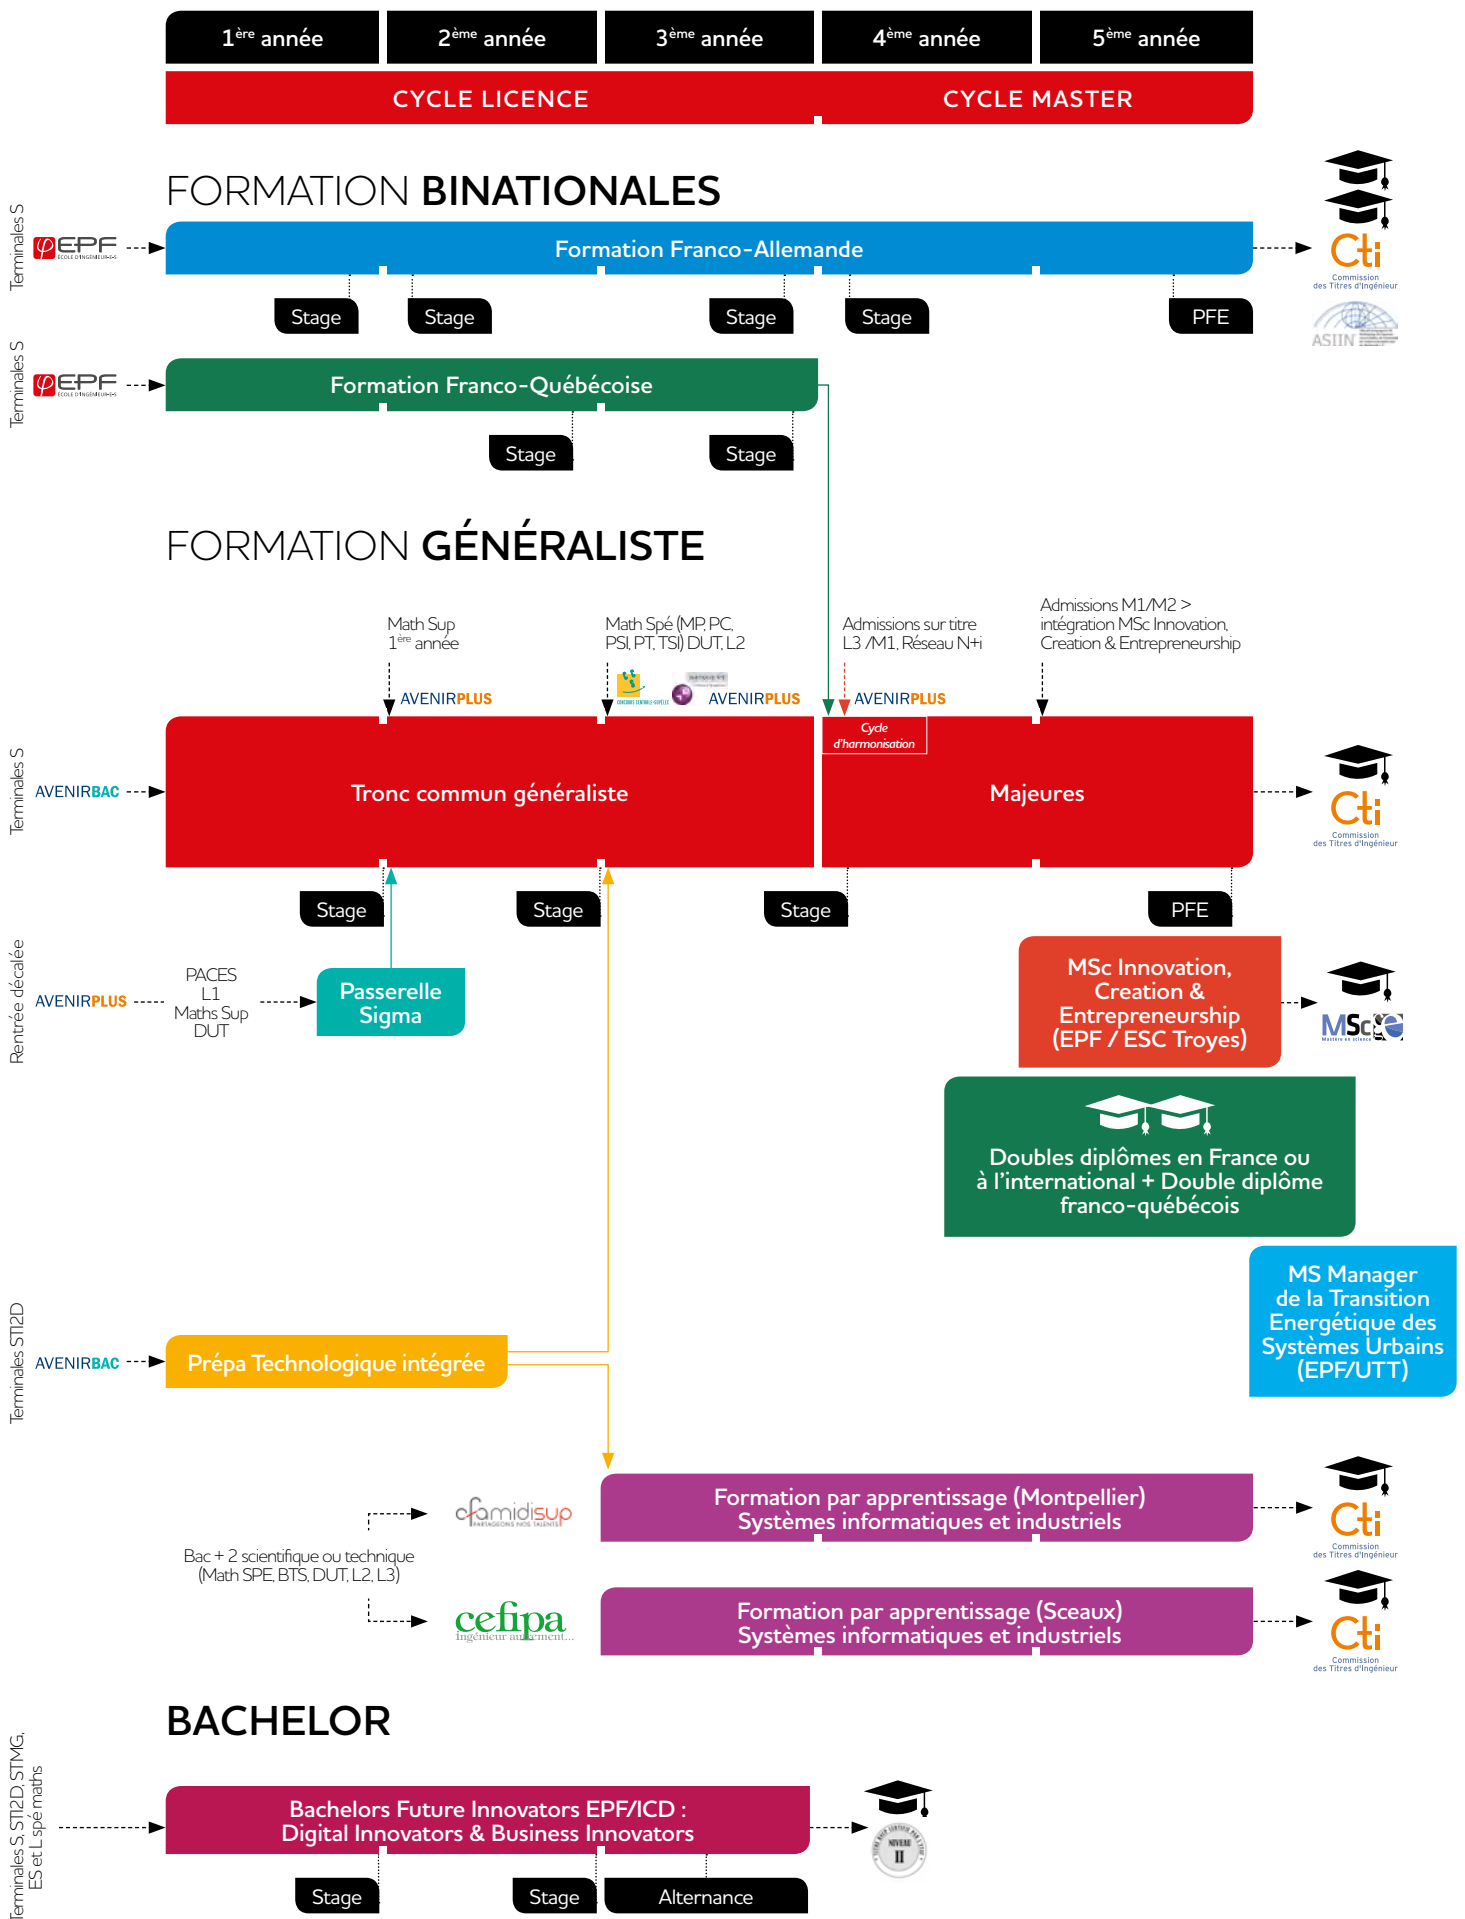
1$^{ère}$ année | 2$^{ème}$ année | 3$^{ème}$ année | 4$^{ème}$ année | 5$^{ème}$ année

CYCLE LICENCE

CYCLE MASTER

FORMATION BINATIONALES

Terminales S

EPF ÉCOLE D'INGÉNIEURS

Formation Franco-Allemande

Stage Stage Stage Stage PFE

Cti Commission des Titres d'Ingénieur

ASIIN

Terminales S

EPF ÉCOLE D'INGÉNIEURS

Formation Franco-Québécoise

Stage Stage

FORMATION GÉNÉRALISTE

Math Sup 1$^{ère}$ année

Math Spé (MP, PC, PSI, PT, TSI) DUT, L2

Admissions sur titre L3 /M1, Réseau N+i

Admissions M1/M2 > intégration MSc Innovation, Creation & Entrepreneurship

AVENIRPLUS

AVENIRPLUS

AVENIRPLUS

Cycle d'harmonisation

Terminales S

AVENIRBAC

Tronc commun généraliste

Majeures

Cti Commission des Titres d'Ingénieur

Stage Stage Stage PFE

Rentrée décalée

AVENIRPLUS

PACES L1 Maths Sup DUT

Passerelle Sigma

MSc Innovation, Creation & Entrepreneurship (EPF / ESC Troyes)

MSc

Doubles diplômes en France ou à l'international + Double diplôme franco-québécois

MS Manager de la Transition Energétique des Systèmes Urbains (EPF/UTT)

Terminales STI2D

AVENIRBAC

Prépa Technologique intégrée

cfamidisup PARTAGEONS NOS TALENTS

Bac + 2 scientifique ou technique (Math SPE, BTS, DUT, L2, L3)

cefipa Ingénieur autrement...

Formation par apprentissage (Montpellier) Systèmes informatiques et industriels

Cti Commission des Titres d'Ingénieur

Formation par apprentissage (Sceaux) Systèmes informatiques et industriels

Cti Commission des Titres d'Ingénieur

BACHELOR

Terminales S, STI2D, STMG, ES et L spé maths

Bachelors Future Innovators EPF/ICD : Digital Innovators & Business Innovators

NIVEAU II

Stage Stage Alternance